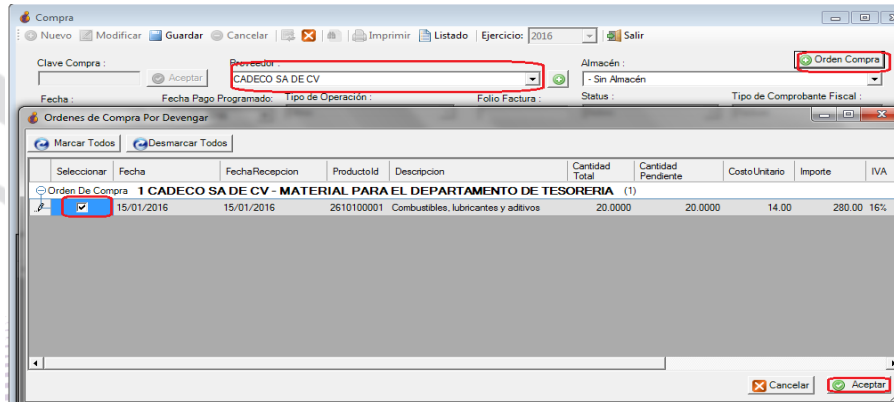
Compra

Nuevo | Modificar | Guardar | Cancelar | Imprimir | Listado | Ejercicio: 2016 | Salir

Clave Compra : | Aceptar | Proveedor : | CADECO SA DE CV | Almacén : | - Sin Almacén | Orden Compra

Fecha : | Fecha Pago Programado: | Tipo de Operación : | Folio Factura : | Status : | Tipo de Comprobante Fiscal :

Ordenes de Compra Por Devengar

Marcar Todos | Desmarcar Todos

| Seleccionar | Fecha | FechaRecepcion | ProductoId | Descripcion | Cantidad Total | Cantidad Pendiente | CostoUnitario | Importe | IVA |
|---|---|---|---|---|---|---|---|---|---|
| Orden De Compra | 1 CADECO SA DE CV - MATERIAL PARA EL DEPARTAMENTO DE TESORERIA (1) | | | | | | | | |
| ✓ | 15/01/2016 | 15/01/2016 | 2610100001 | Combustibles, lubricantes y aditivos | 20.0000 | 20.0000 | 14.00 | 280.00 | 16% |

Cancelar | Aceptar